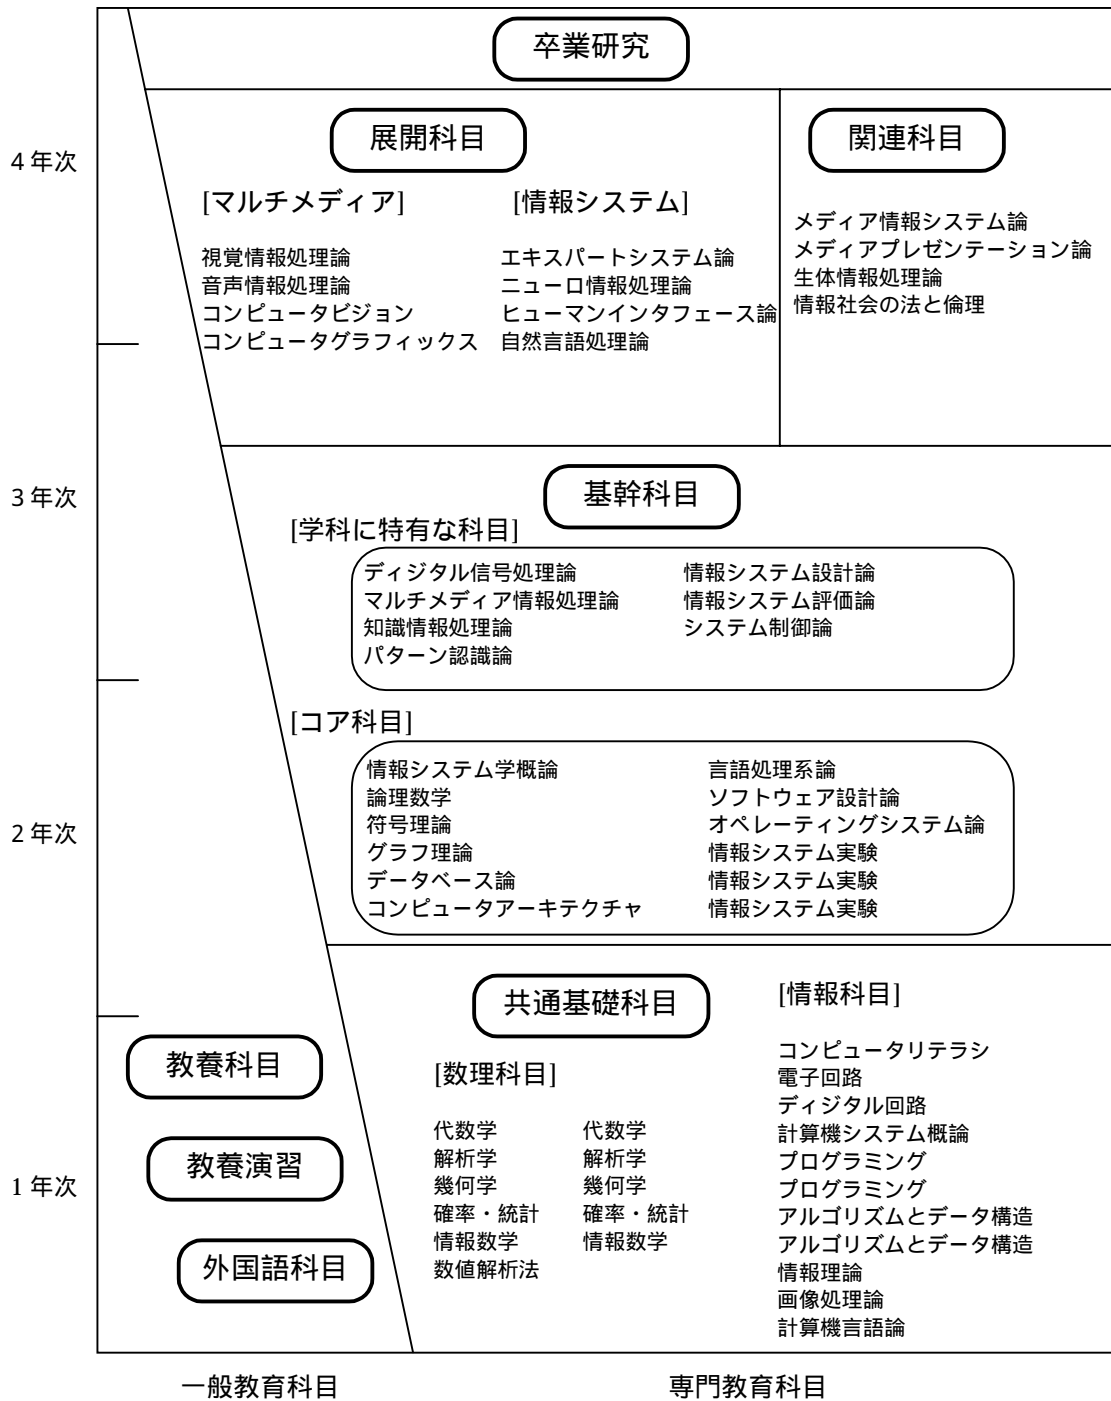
卒業研究

4 年次

展開科目

[マルチメディア]

視覚情報処理論
音声情報処理論
コンピュータビジョン
コンピュータグラフィックス

[情報システム]

エキスパートシステム論
ニューロ情報処理論
ヒューマンインタフェース論
自然言語処理論

関連科目

メディア情報システム論
メディアプレゼンテーション論
生体情報処理論
情報社会の法と倫理

3 年次

基幹科目

[学科に特有な科目]

ディジタル信号処理論
マルチメディア情報処理論
知識情報処理論
パターン認識論

情報システム設計論
情報システム評価論
システム制御論

[コア科目]

情報システム学概論
論理数学
符号理論
グラフ理論
データベース論
コンピュータアーキテクチャ

言語処理系論
ソフトウェア設計論
オペレーティングシステム論
情報システム実験
情報システム実験
情報システム実験

2 年次

共通基礎科目

[情報科目]

コンピュータリテラシ
電子回路
ディジタル回路
計算機システム概論
プログラミング
プログラミング
アルゴリズムとデータ構造
アルゴリズムとデータ構造
情報理論
画像処理論
計算機言語論

[数理科目]

代数学
解析学
幾何学
確率・統計
情報数学
数値解析法

代数学
解析学
幾何学
確率・統計
情報数学

教養科目

教養演習

外国語科目

1 年次

一般教育科目

専門教育科目